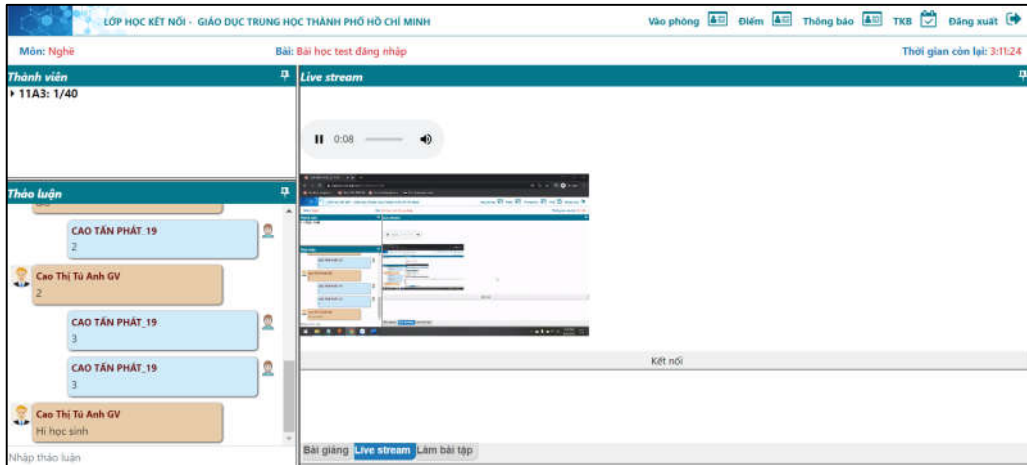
LỚP HỌC KẾT NỐI - GIÁO DỤC TRUNG HỌC THÀNH PHỐ HỒ CHÍ MINH

Vào phòng Điểm Thông báo TKB Đăng xuất

Môn: Nghề

Bài: Bài học test đăng nhập

Thời gian còn lại: 3:11:24

Thành viên

11A3: 1/40

Live stream

0:08

Thảo luận

CAO TẤN PHÁT_19
2

Cao Thị Tú Anh GV
2

CAO TẤN PHÁT_19
3

CAO TẤN PHÁT_19
3

Cao Thị Tú Anh GV
Hi học sinh

Nhập thảo luận

Kết nối

Bài giảng Live stream Làm bài tập